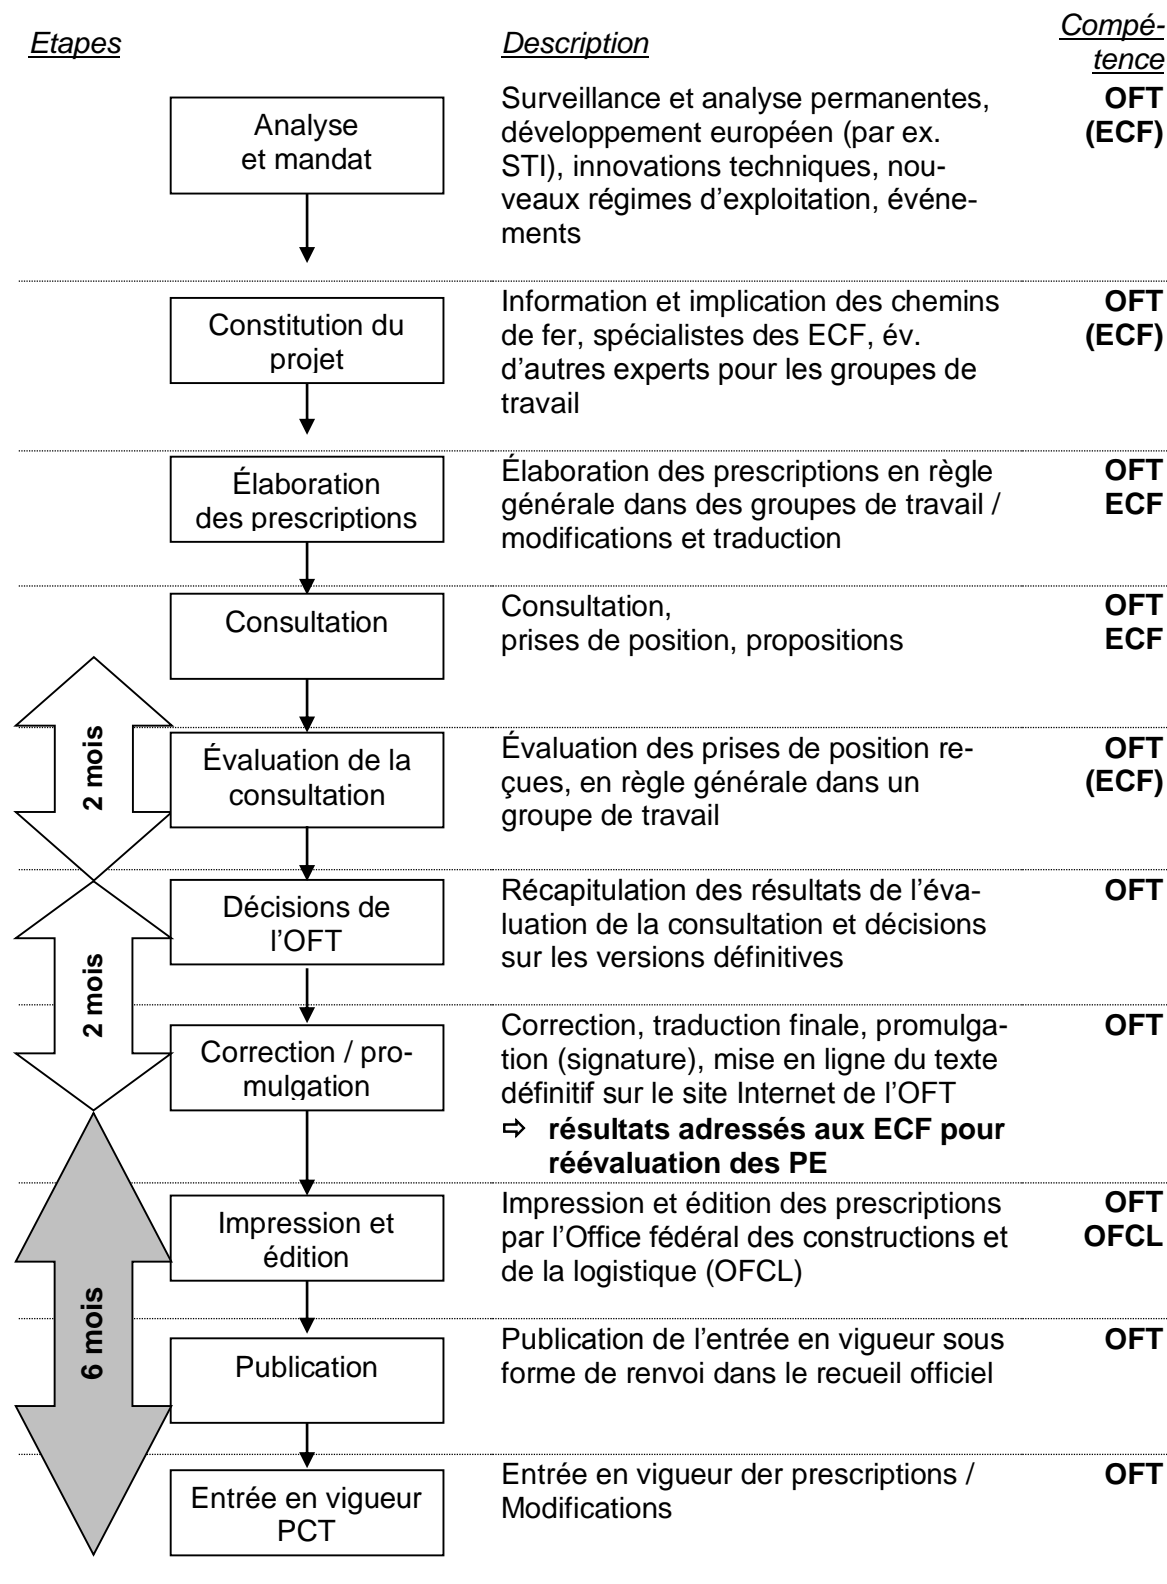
| Etapes | Description | Compétence |
|---|---|---|
| Analyse et mandat | Surveillance et analyse permanentes, développement européen (par ex. STI), innovations techniques, nouveaux régimes d'exploitation, événements | OFT (ECF) |
| Constitution du projet | Information et implication des chemins de fer, spécialistes des ECF, év. d'autres experts pour les groupes de travail | OFT (ECF) |
| Élaboration des prescriptions | Élaboration des prescriptions en règle générale dans des groupes de travail / modifications et traduction | OFT ECF |
| Consultation | Consultation, prises de position, propositions | OFT ECF |
| Évaluation de la consultation | Évaluation des prises de position reçues, en règle générale dans un groupe de travail | OFT (ECF) |
| Décisions de l'OFT | Récapitulation des résultats de l'évaluation de la consultation et décisions sur les versions définitives | OFT |
| Correction / promulgation | Correction, traduction finale, promulgation (signature), mise en ligne du texte définitif sur le site Internet de l'OFT ⇨ **résultats adressés aux ECF pour réévaluation des PE** | OFT |
| Impression et édition | Impression et édition des prescriptions par l'Office fédéral des constructions et de la logistique (OFCL) | OFT OFCL |
| Publication | Publication de l'entrée en vigueur sous forme de renvoi dans le recueil officiel | OFT |
| Entrée en vigueur PCT | Entrée en vigueur der prescriptions / Modifications | OFT |

2 mois

2 mois

6 mois